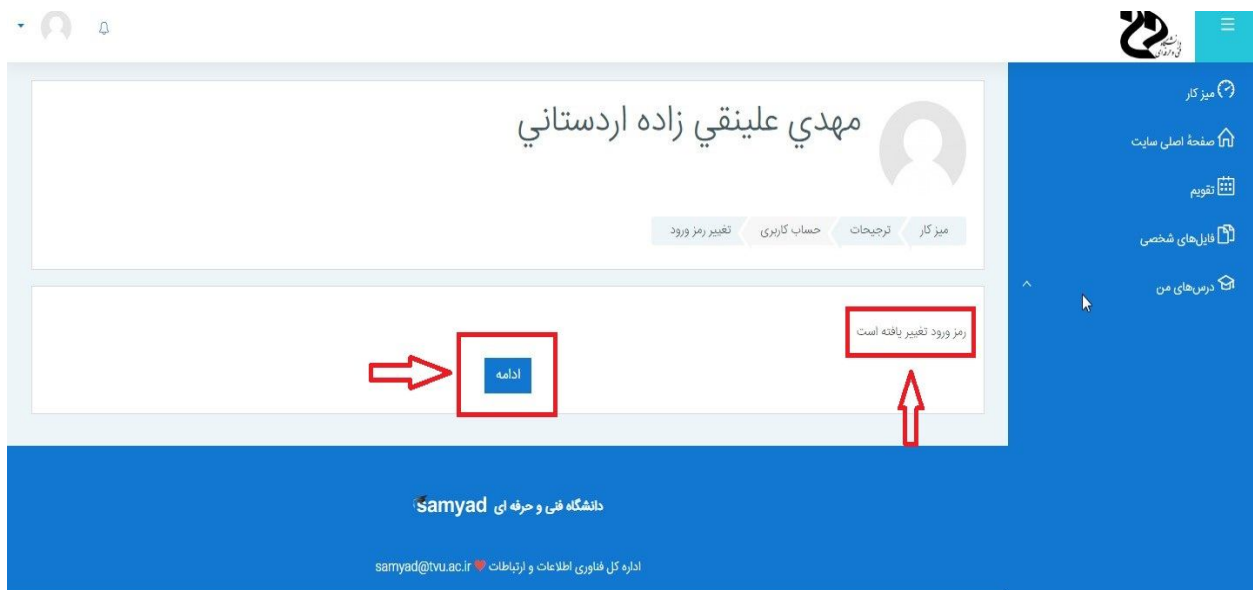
میز کار
صفحهٔ اصلی سایت
تقویم
فایل‌های شخصی
درس‌های من

مهدي علينقي زاده اردستاني

میز کار
ترجیحات
حساب کاربری
تغییر رمز ورود

رمز ورود تغییر یافته است

ادامه

دانشگاه فنی و حرفه ای samyad

اداره کل فناوری اطلاعات و ارتباطات samyad@tvu.ac.ir